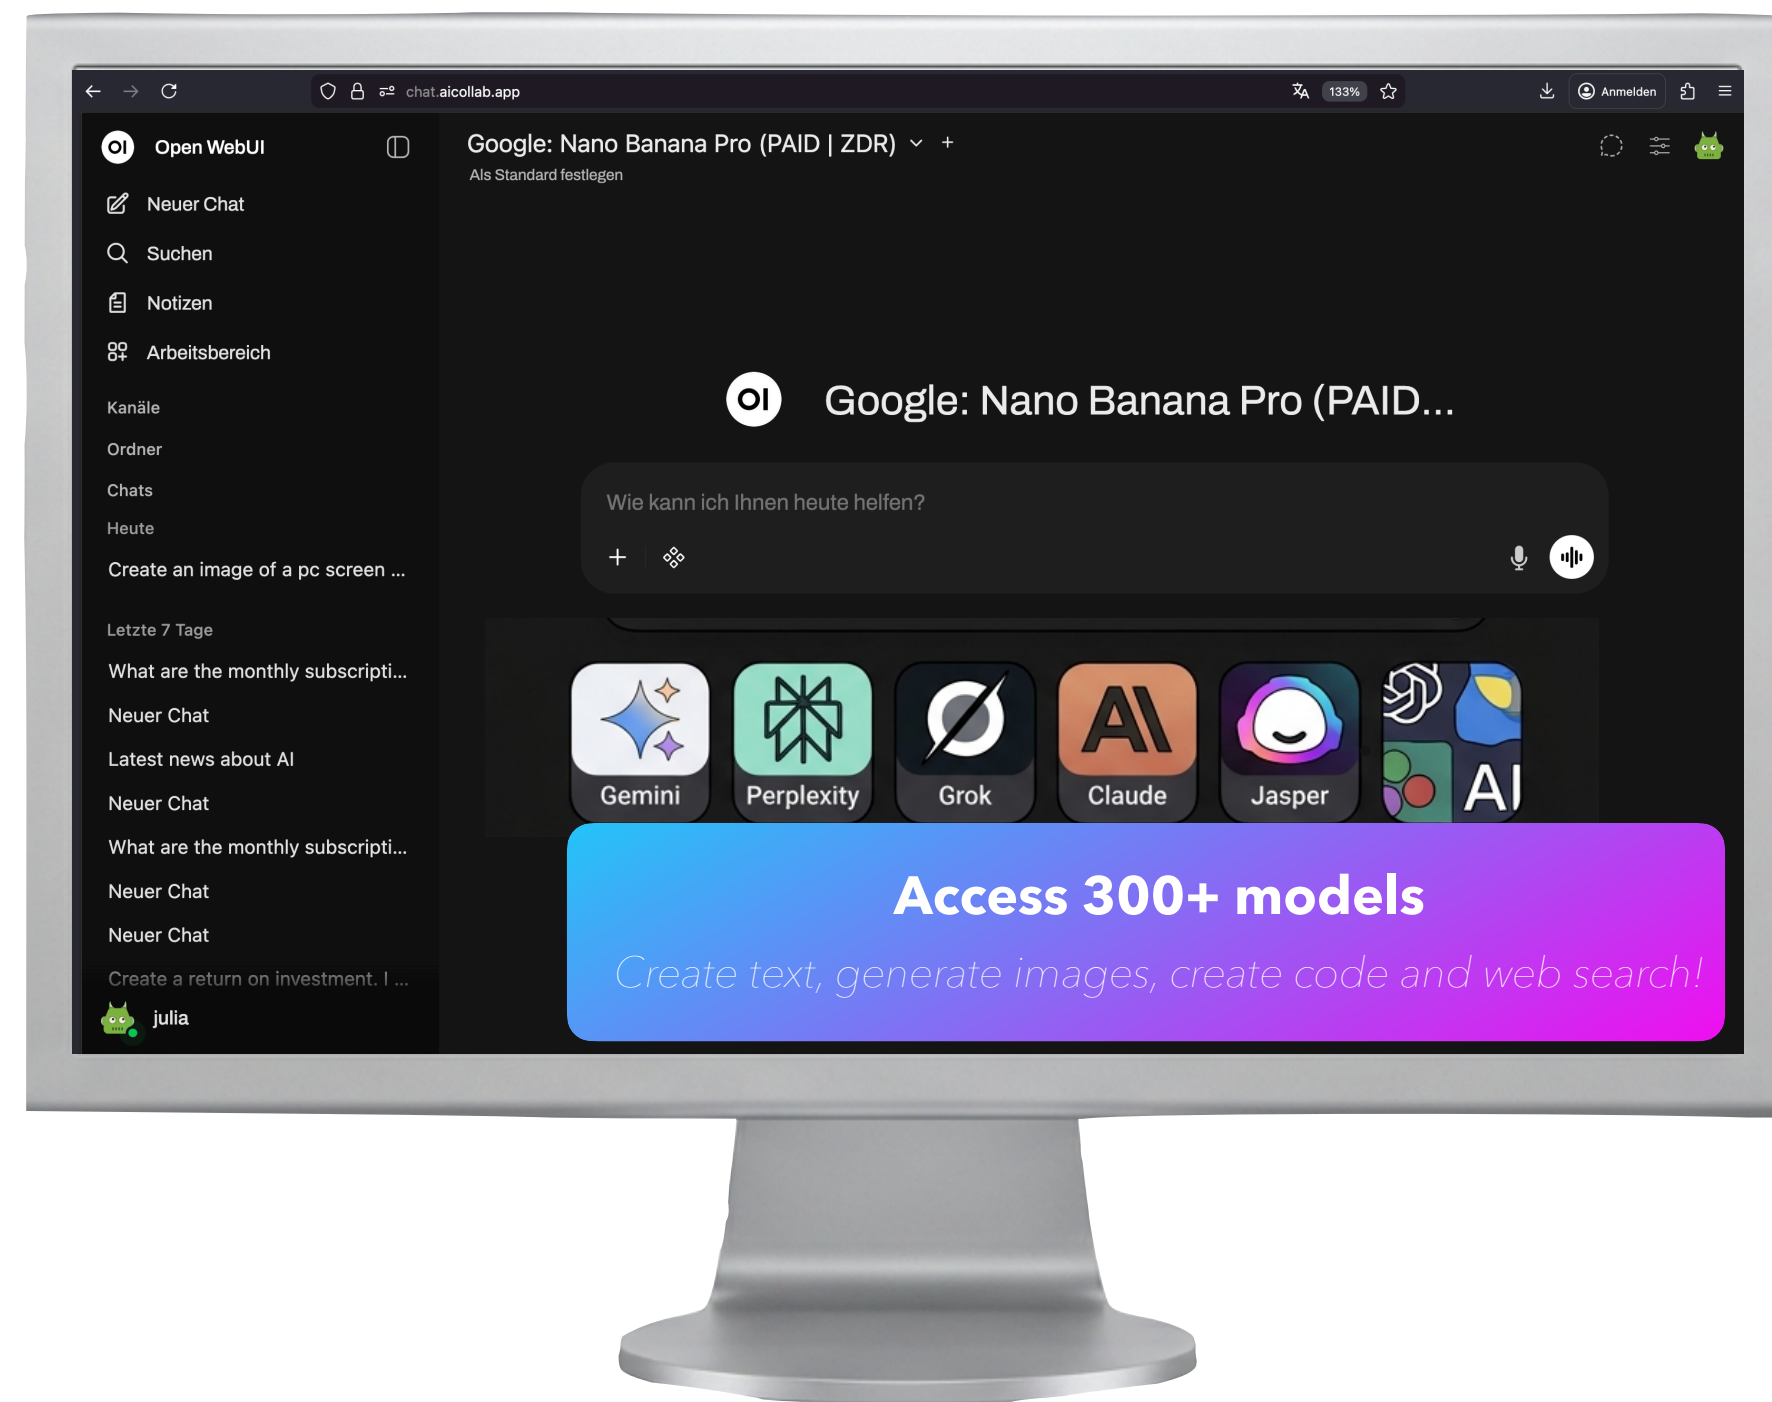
chat.aicollab.app

133%

Anmelden

OI Open WebUI

Neuer Chat

Suchen

Notizen

Arbeitsbereich

Kanäle

Ordner

Chats

Heute

Create an image of a pc screen ...

Letzte 7 Tage

What are the monthly subscripti...

Neuer Chat

Latest news about AI

Neuer Chat

What are the monthly subscripti...

Neuer Chat

Neuer Chat

Create a return on investment. I ...

julia

Google: Nano Banana Pro (PAID | ZDR)

Als Standard festlegen

OI Google: Nano Banana Pro (PAID...

Wie kann ich Ihnen heute helfen?

Gemini

Perplexity

Grok

Claude

Jasper

AI

Access 300+ models

Create text, generate images, create code and web search!